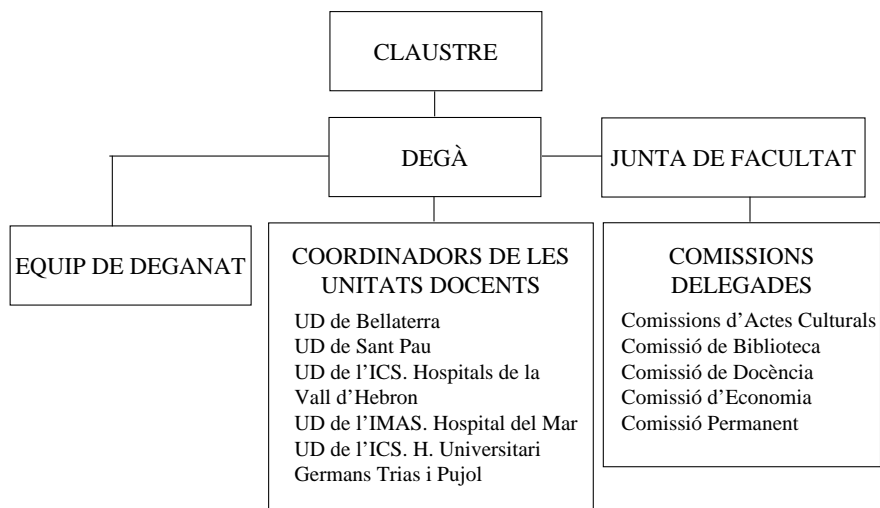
CLAUSTRE

DEGÀ

JUNTA DE FACULTAT

EQUIP DE DEGANAT

COORDINADORS DE LES UNITATS DOCENTS

UD de Bellaterra
UD de Sant Pau
UD de l'ICS. Hospitals de la Vall d'Hebron
UD de l'IMAS. Hospital del Mar
UD de l'ICS. H. Universitari Germans Trias i Pujol

COMISSIONS DELEGADES

Comissions d'Actes Culturals
Comissió de Biblioteca
Comissió de Docència
Comissió d'Economia
Comissió Permanent